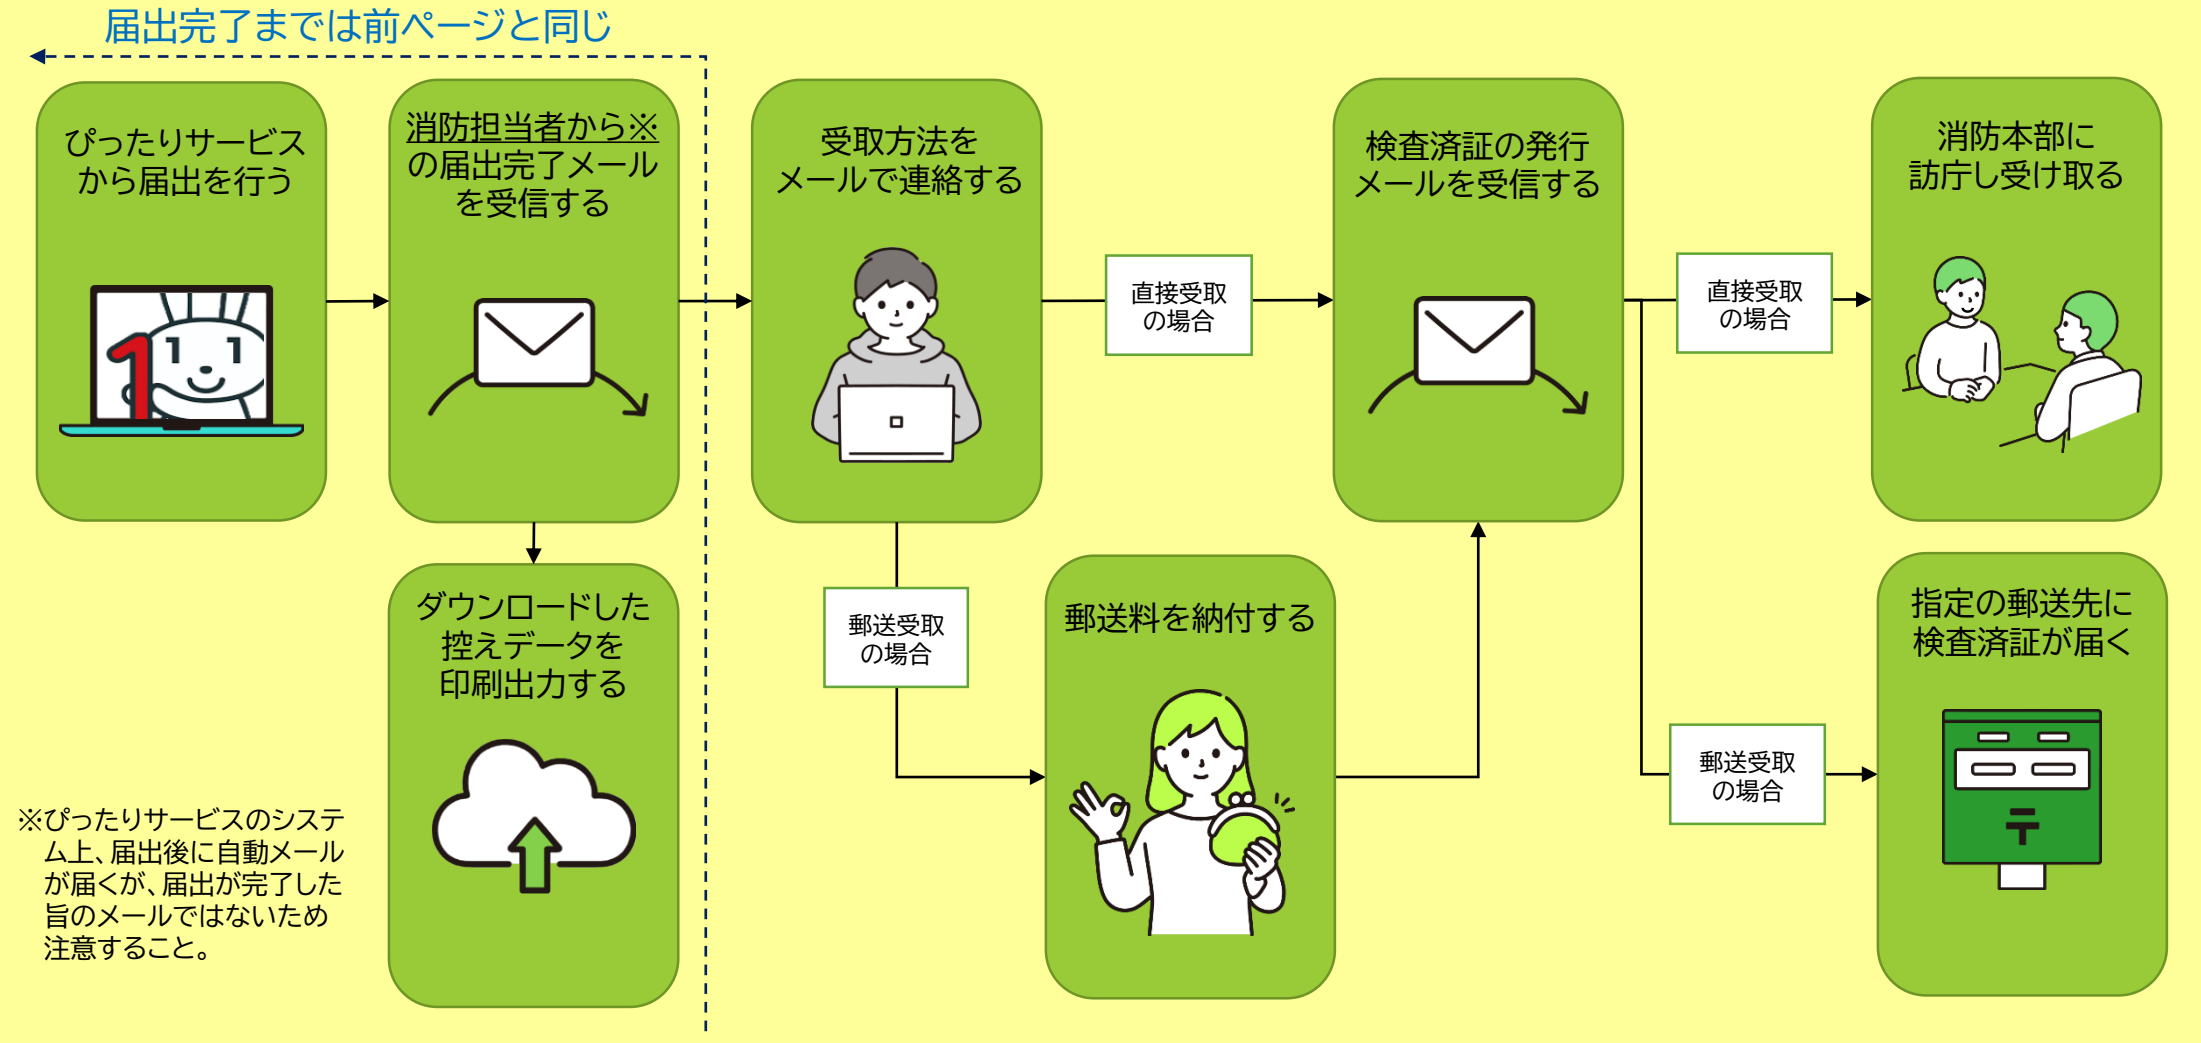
届出完了までは前ページと同じ

ぴったりサービスから届出を行う

消防担当者から※の届出完了メールを受信する

ダウンロードした控えデータを印刷出力する

受取方法をメールで連絡する

直接受取の場合

郵送受取の場合

郵送料を納付する

検査済証の発行メールを受信する

直接受取の場合

郵送受取の場合

消防本部に訪庁し受け取る

指定の郵送先に検査済証が届く

※ぴったりサービスのシステム上、届出後に自動メールが届くが、届出が完了した旨のメールではないため注意すること。